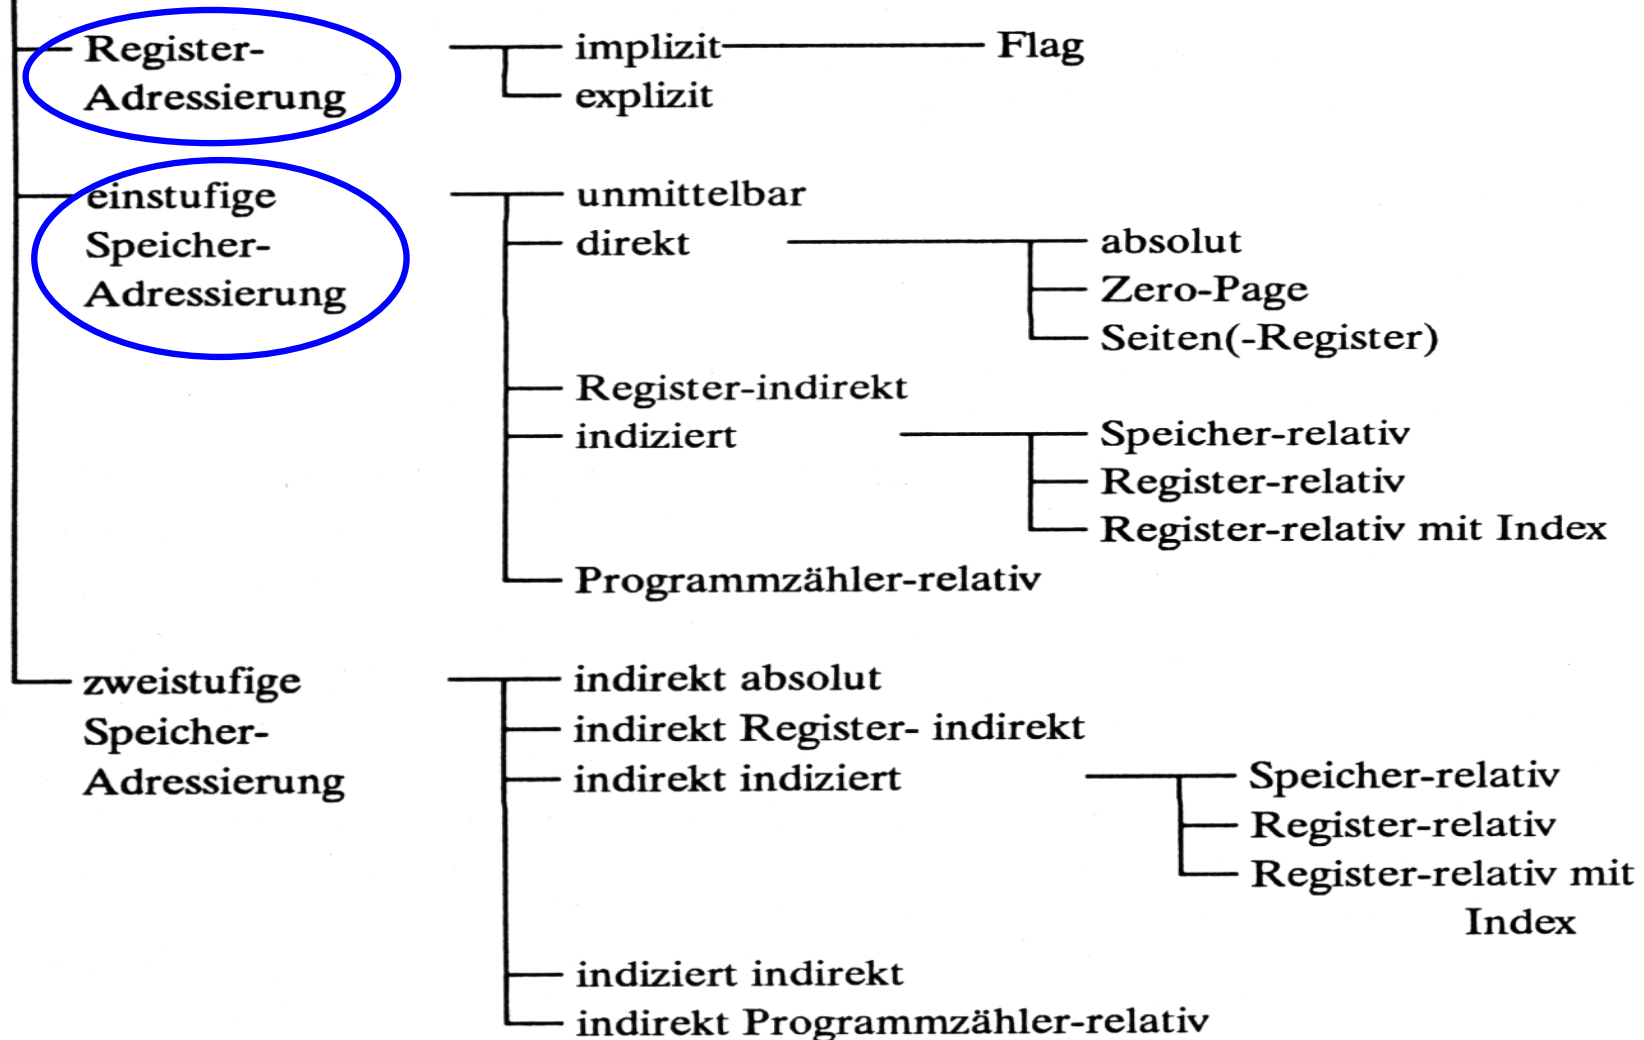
Register-Adressierung

implizit

Flag

explizit

einstufige Speicher-Adressierung

unmittelbar

direkt

absolut

Zero-Page

Seiten(-Register)

Register-indirekt

indiziert

Speicher-relativ

Register-relativ

Register-relativ mit Index

Programmzähler-relativ

zweistufige Speicher-Adressierung

indirekt absolut

indirekt Register- indirekt

indirekt indiziert

Speicher-relativ

Register-relativ

Register-relativ mit Index

indiziert indirekt

indirekt Programmzähler-relativ